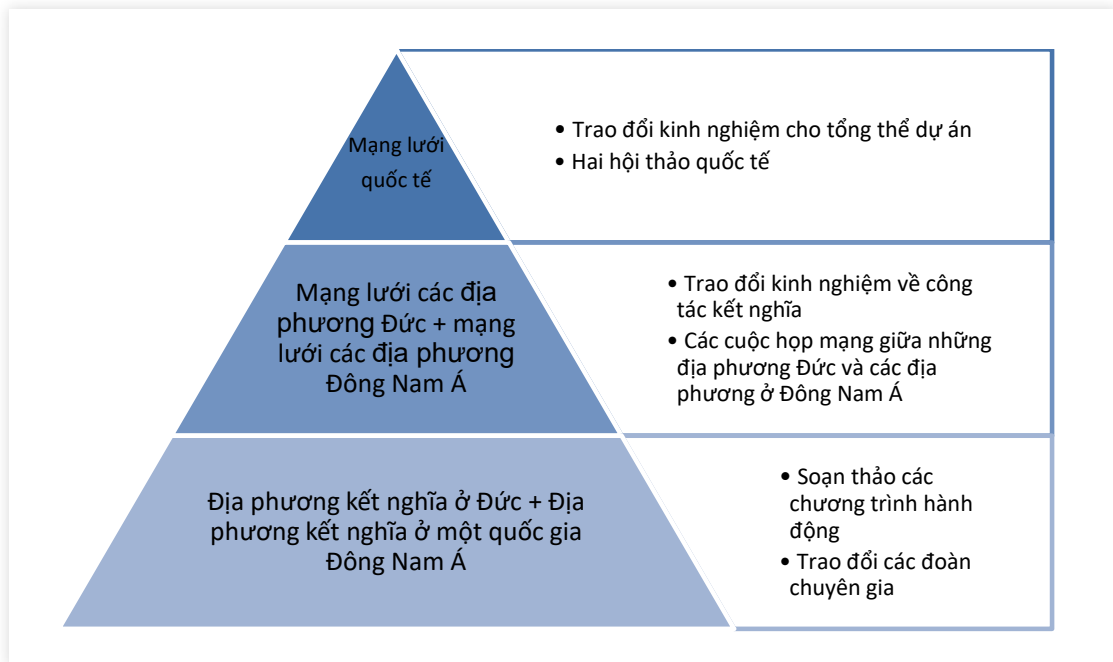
Mạng lưới quốc tế

• Trao đổi kinh nghiệm cho tổng thể dự án
• Hai hội thảo quốc tế

Mạng lưới các địa phương Đức + mạng lưới các địa phương Đông Nam Á

• Trao đổi kinh nghiệm về công tác kết nghĩa
• Các cuộc họp mạng giữa những địa phương Đức và các địa phương ở Đông Nam Á

Địa phương kết nghĩa ở Đức + Địa phương kết nghĩa ở một quốc gia Đông Nam Á

• Soạn thảo các chương trình hành động
• Trao đổi các đoàn chuyên gia